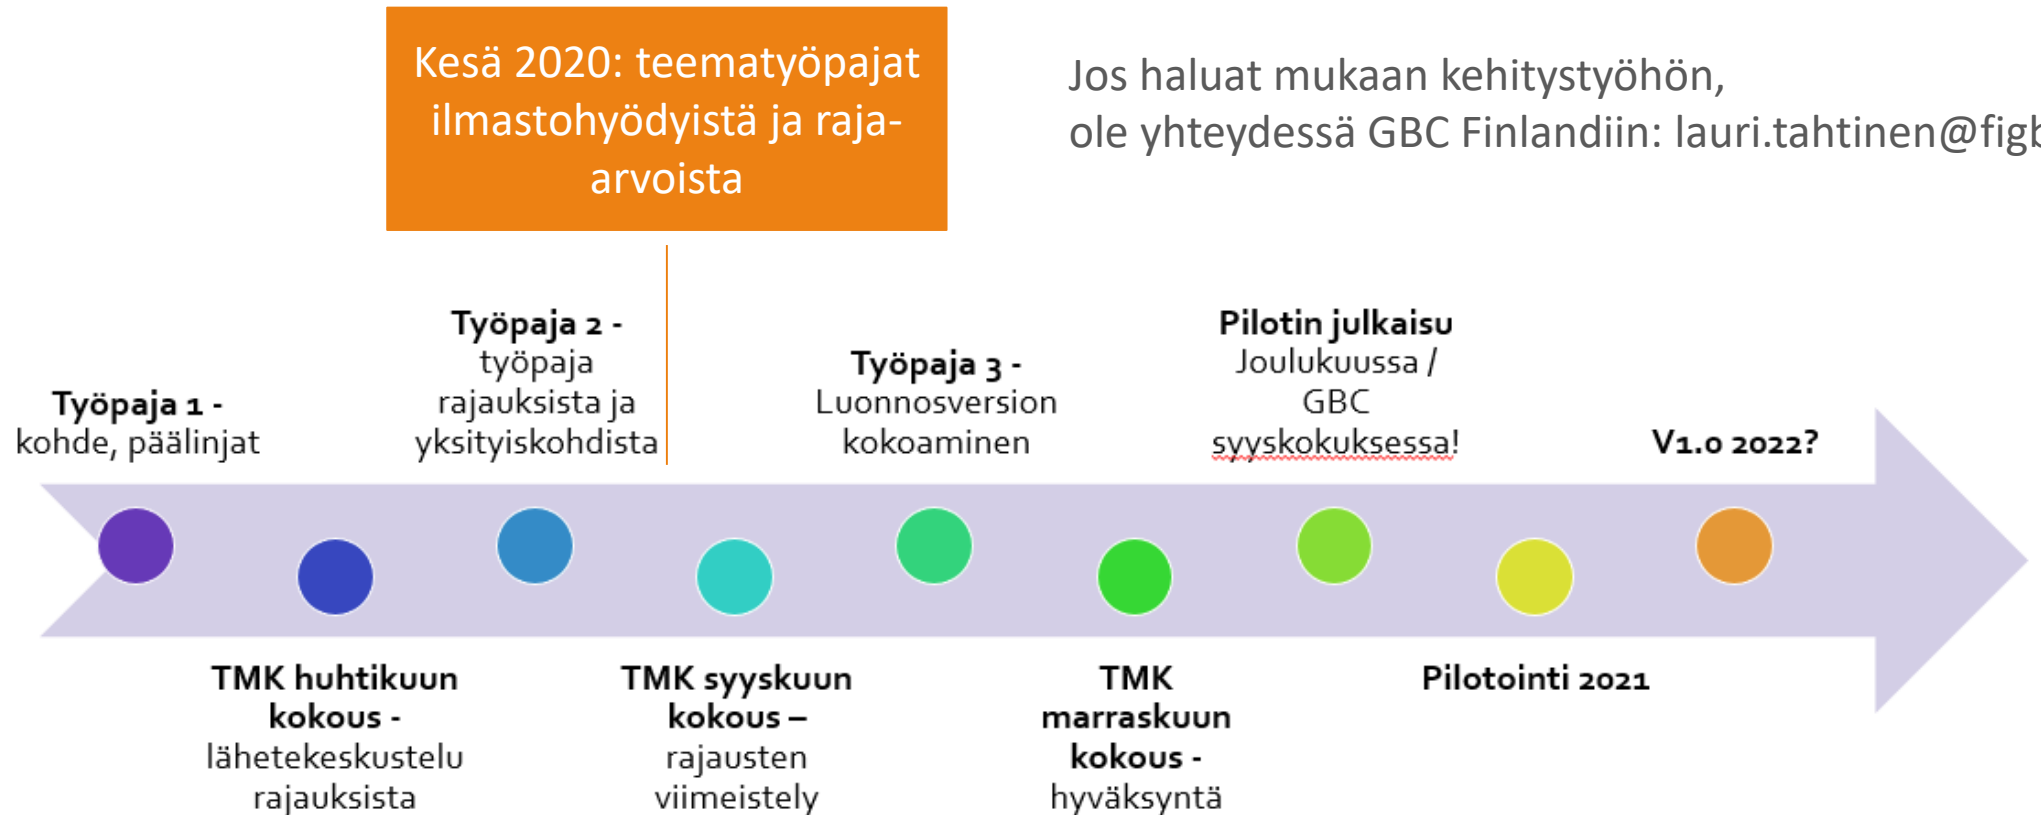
Kesä 2020: teematyöpajat ilmastohyödyistä ja raja-arvoista

Jos haluat mukaan kehitystyöhön,
ole yhteydessä GBC Finlandiin: lauri.tahtinen@figb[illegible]

**Työpaja 1 -** kohde, päälinjat

**Työpaja 2 -** työpaja rajauksista ja yksityiskohdista

**Työpaja 3 -** Luonnosversion kokoaminen

**Pilotin julkaisu** Joulukuussa / GBC syyskokuksessa!

**V1.0 2022?**

**TMK huhtikuun kokous -** lähetekeskustelu rajauksista

**TMK syyskuun kokous –** rajausten viimeistely

**TMK marraskuun kokous -** hyväksyntä

**Pilotointi 2021**